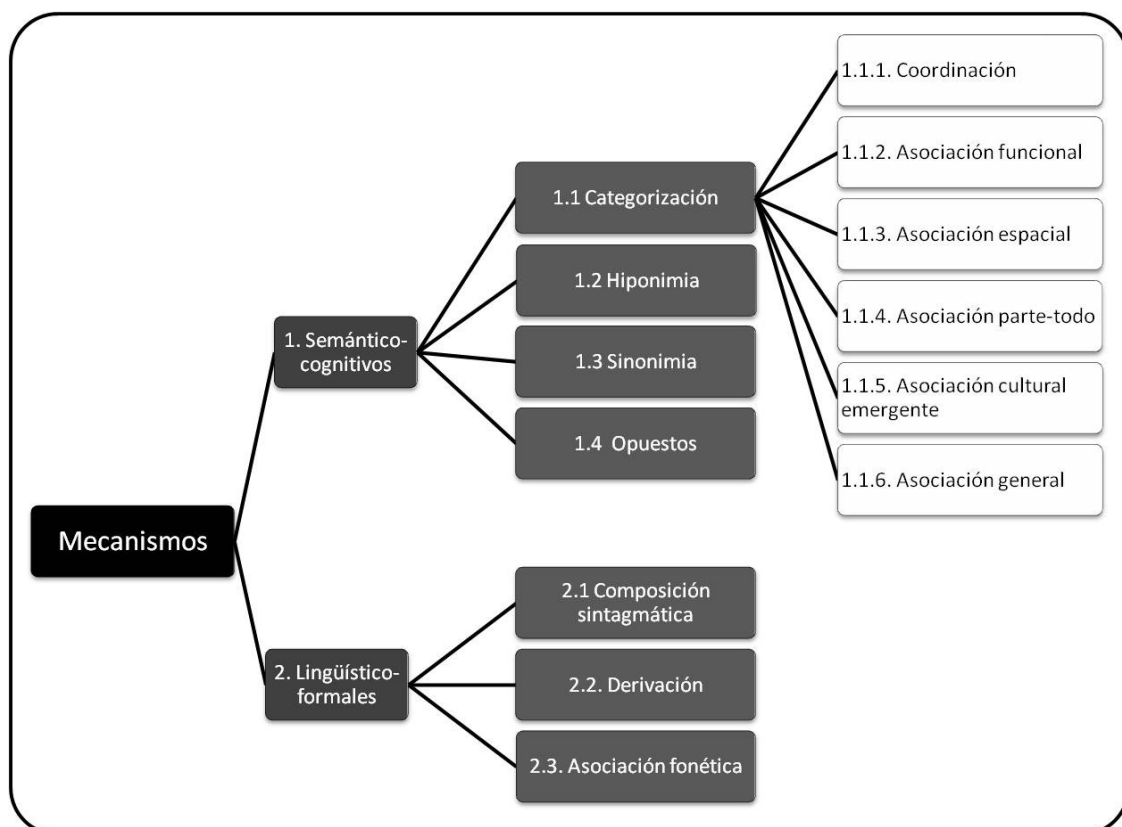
Mecanismos

1. Semántico-cognitivos

1.1 Categorización

1.1.1. Coordinación

1.1.2. Asociación funcional

1.1.3. Asociación espacial

1.1.4. Asociación parte-todo

1.1.5. Asociación cultural emergente

1.1.6. Asociación general

1.2 Hiponimia

1.3 Sinonimia

1.4 Opuestos

2. Lingüístico-formales

2.1 Composición sintagmática

2.2. Derivación

2.3. Asociación fonética